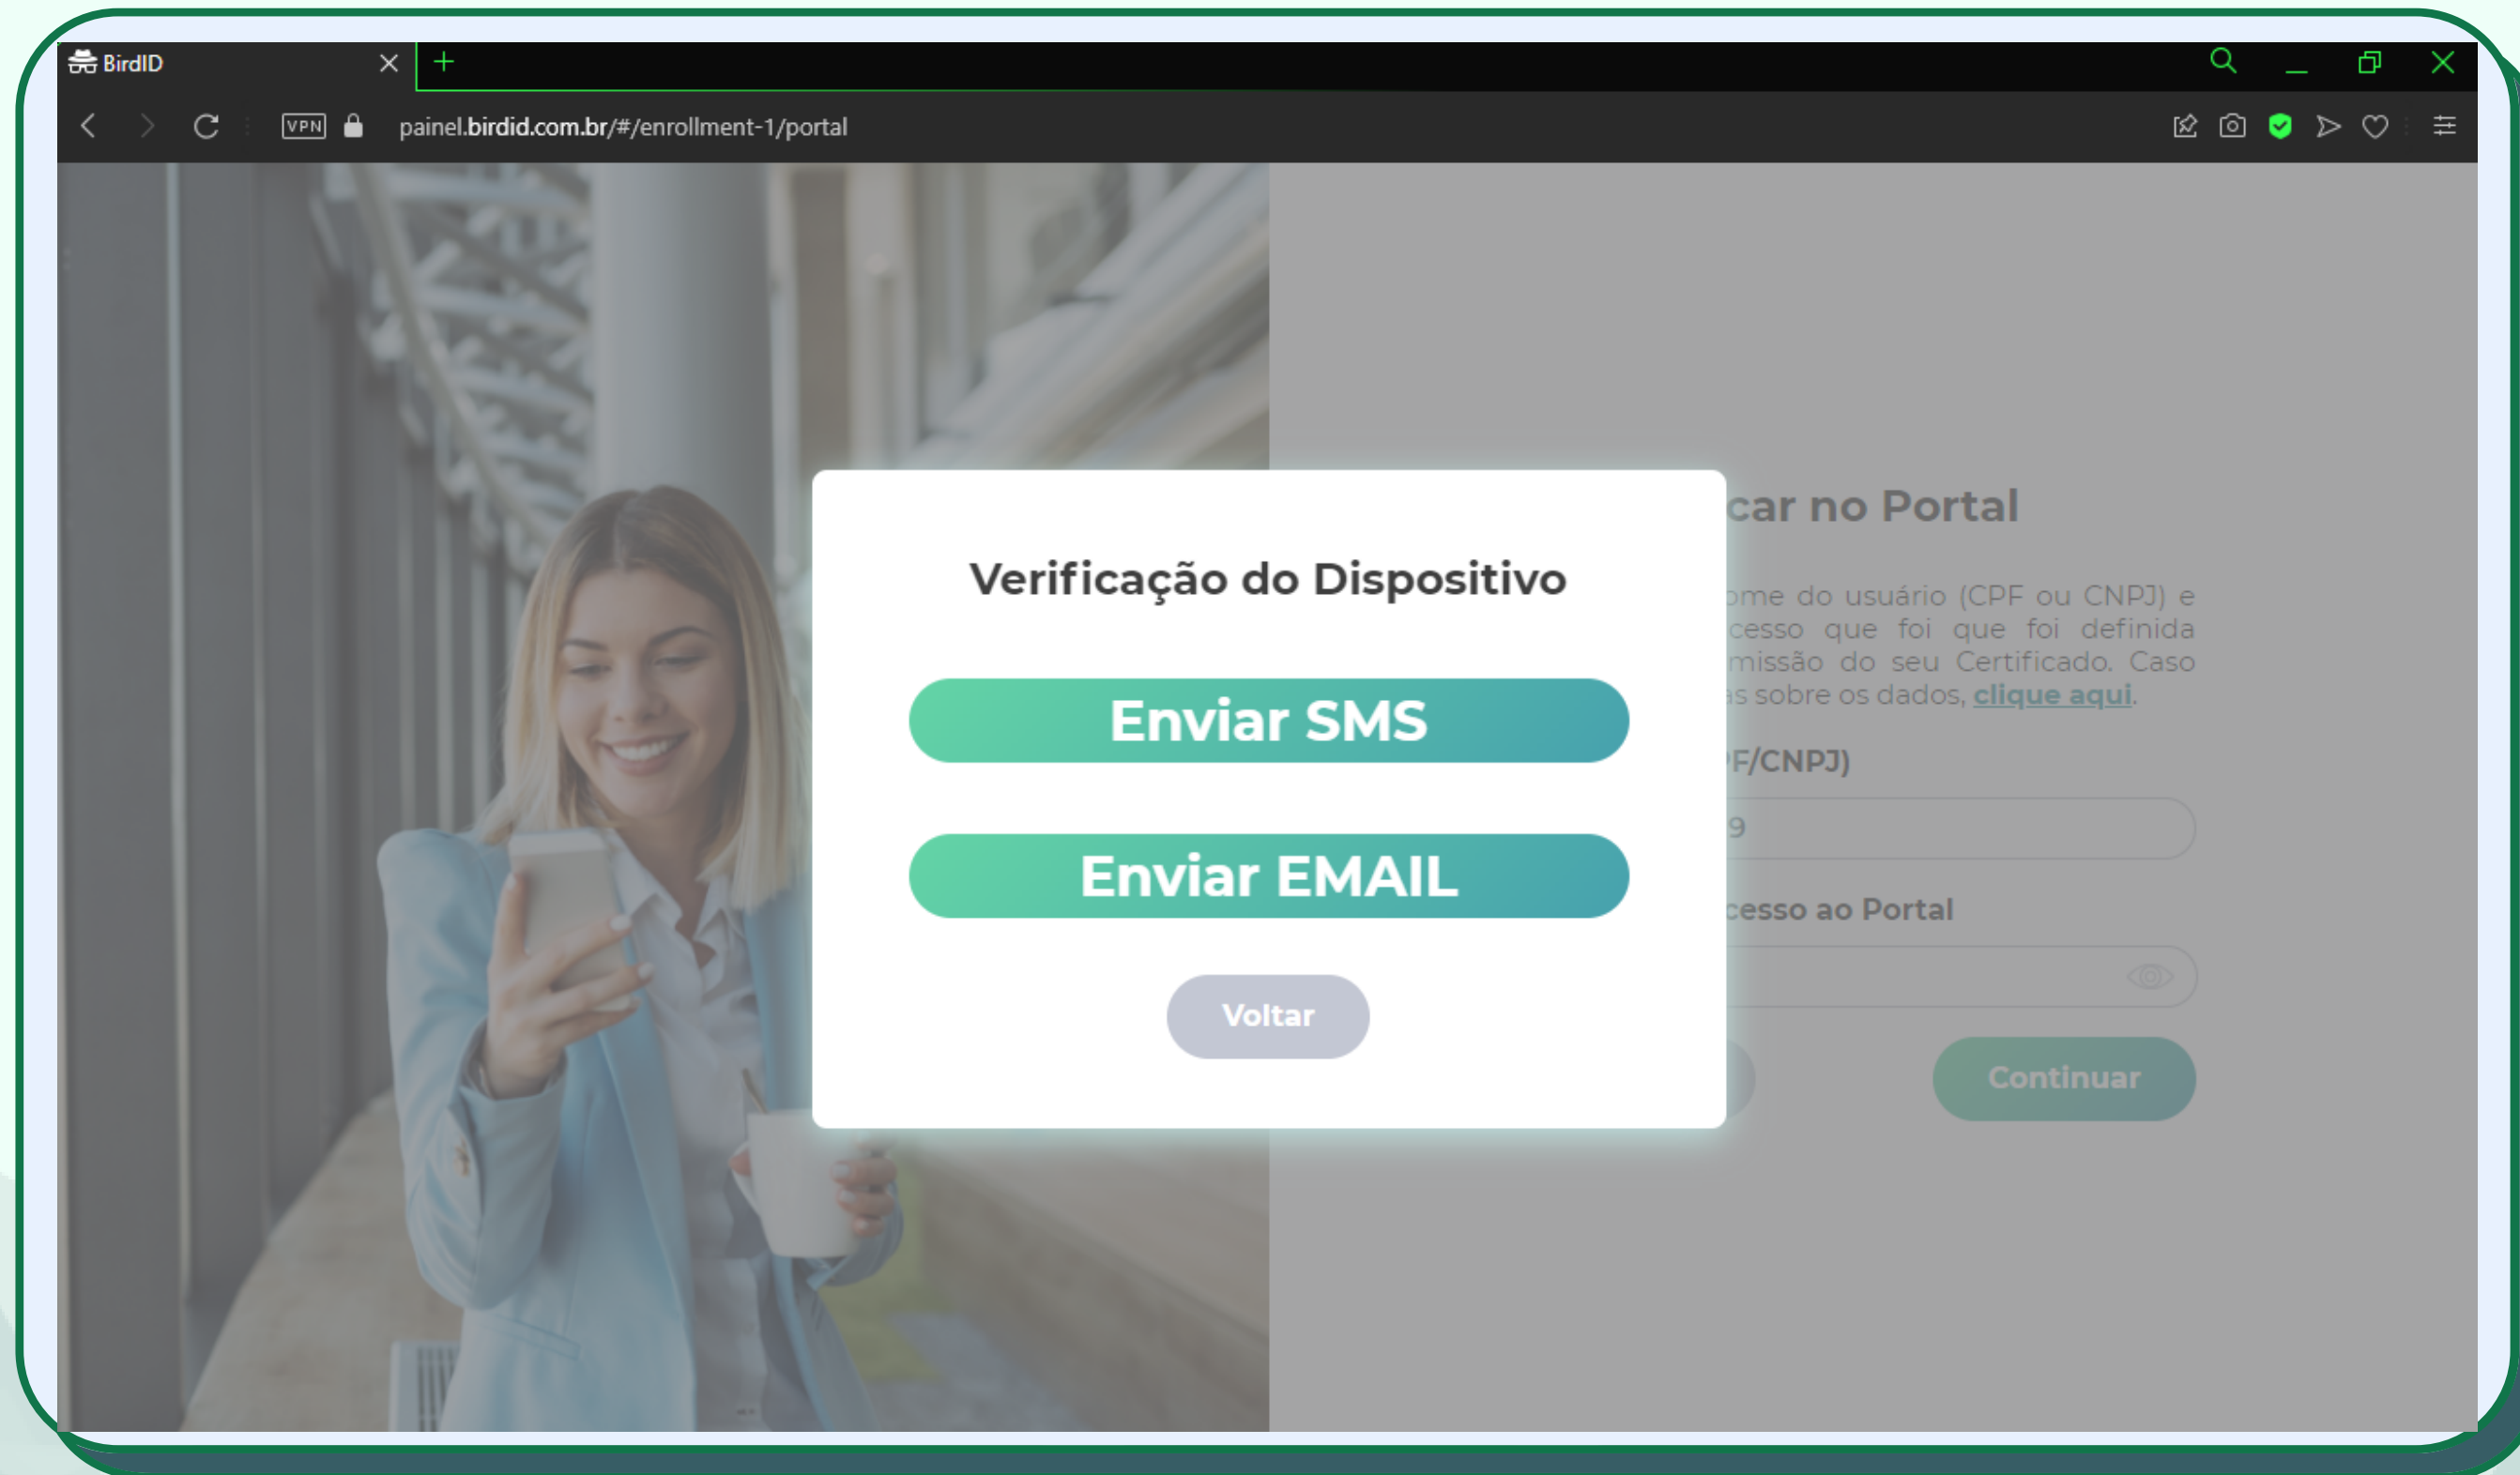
BirdID

VPN painel.birdid.com.br/#/enrollment-1/portal

Verificação do Dispositivo

Enviar SMS

Enviar EMAIL

Voltar

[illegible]car no Portal

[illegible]ome do usuário (CPF ou CNPJ) e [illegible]cesso que foi que foi definida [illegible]missão do seu Certificado. Caso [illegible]s sobre os dados, clique aqui.

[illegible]F/CNPJ)

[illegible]9

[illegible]cesso ao Portal

Continuar